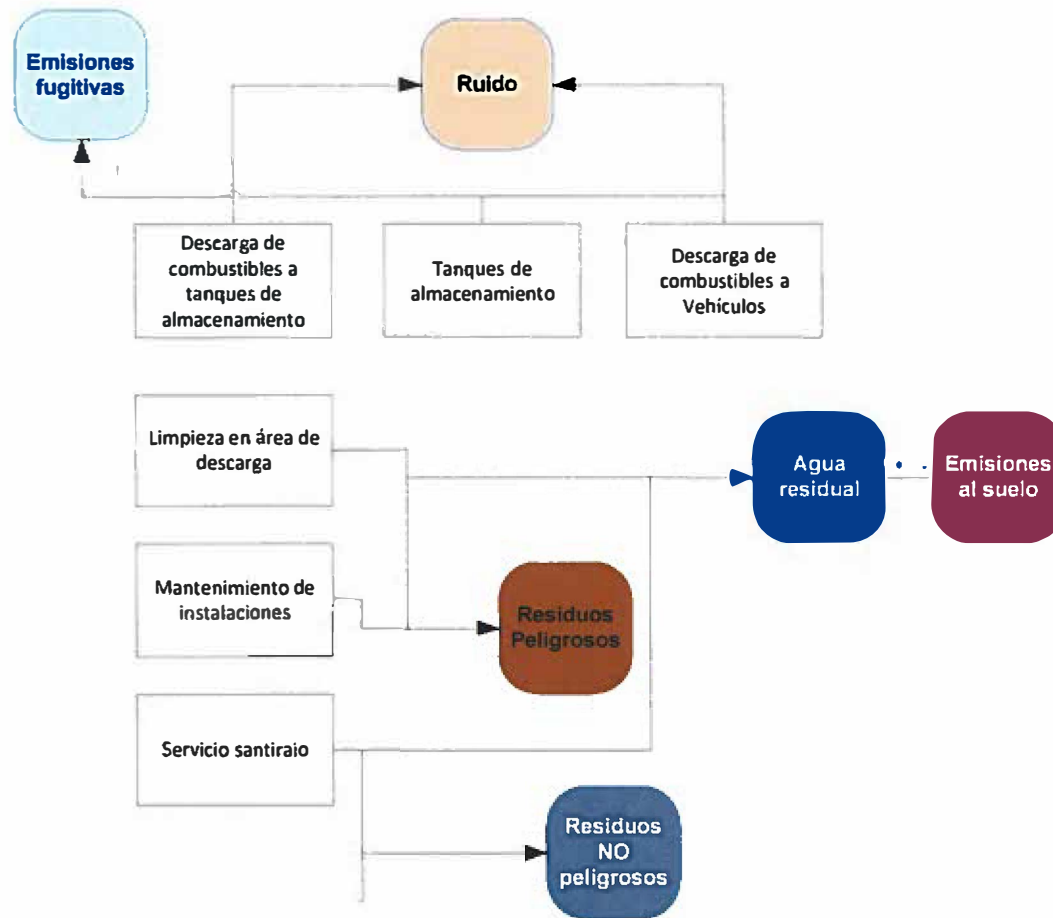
Emisiones fugitivas

Ruido

Descarga de combustibles a tanques de almacenamiento

Tanques de almacenamiento

Descarga de combustibles a Vehículos

Limpieza en área de descarga

Agua residual

Emisiones al suelo

Mantenimiento de instalaciones

Residuos Peligrosos

Servicio santiraio

Residuos NO peligrosos